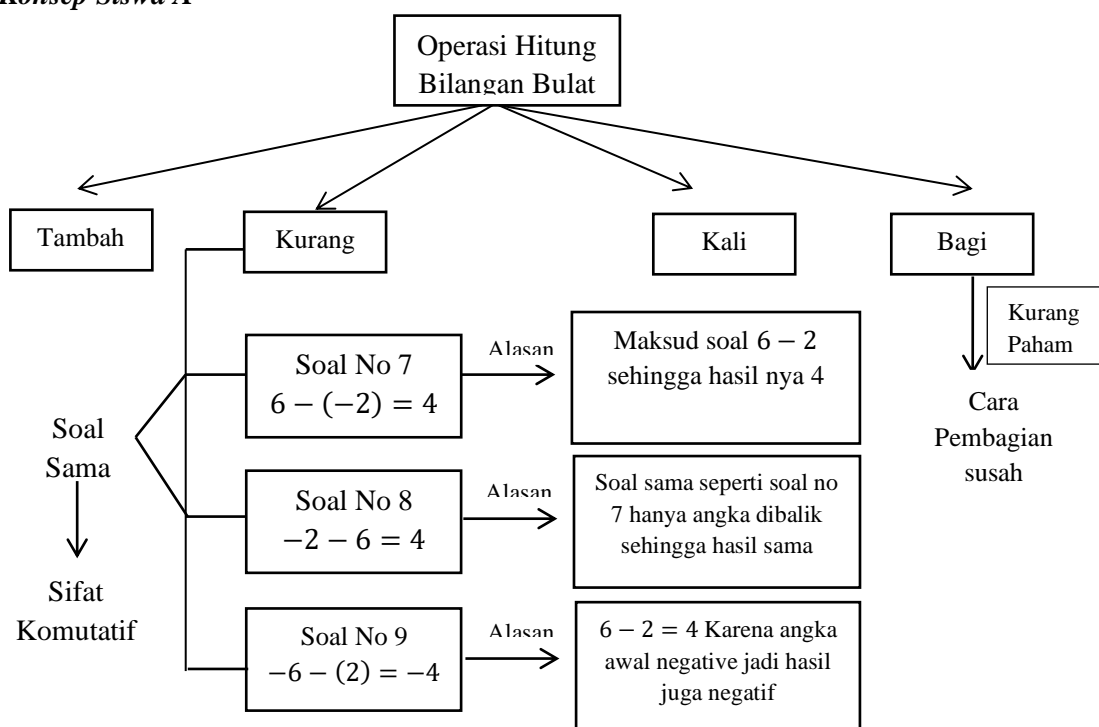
Konsep Siswa A

Operasi Hitung Bilangan Bulat

Tambah

Kurang

Kali

Bagi

Kurang Paham

Cara Pembagian susah

Soal Sama

Sifat Komutatif

Soal No 7 $6-(-2)=4$

Alasan

Maksud soal $6-2$ sehingga hasil nya 4

Soal No 8 $-2-6=4$

Alasan

Soal sama seperti soal no 7 hanya angka dibalik sehingga hasil sama

Soal No 9 $-6-(2)=-4$

Alasan

$6-2=4$ Karena angka awal negative jadi hasil juga negatif